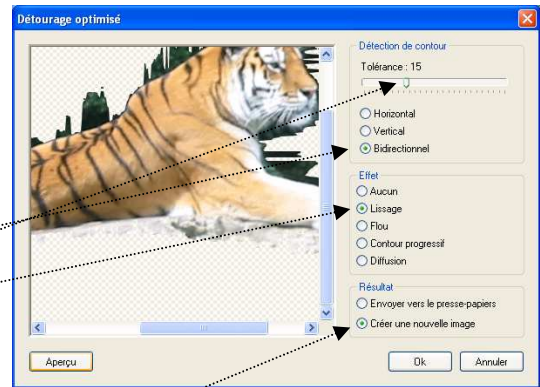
Détourage optimisé

Détection de contour
Tolérance : 15

Horizontal
Vertical
Bidirectionnel

Effet
Aucun
Lissage
Flou
Contour progressif
Diffusion

Résultat
Envoyer vers le presse-papiers
Créer une nouvelle image

Aperçu
Ok
Annuler